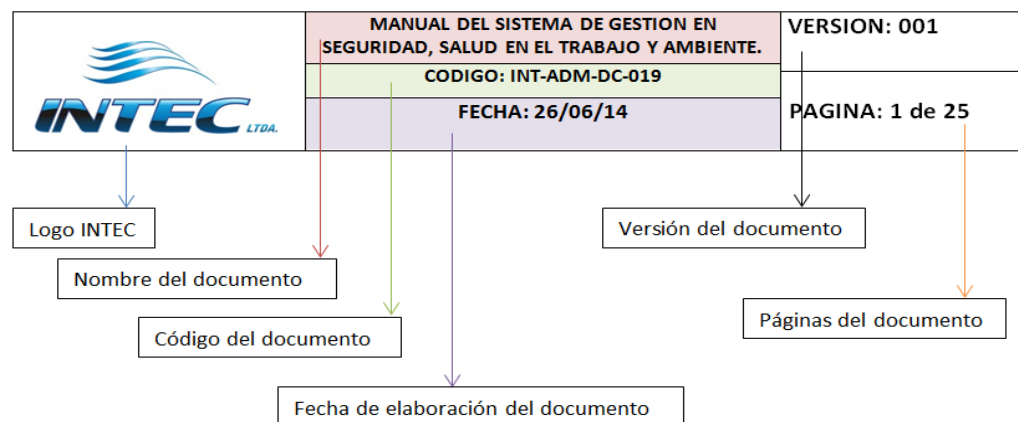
INTEC LTDA.

MANUAL DEL SISTEMA DE GESTION EN SEGURIDAD, SALUD EN EL TRABAJO Y AMBIENTE.

VERSION: 001

CODIGO: INT-ADM-DC-019

FECHA: 26/06/14

PAGINA: 1 de 25

Logo INTEC

Nombre del documento

Código del documento

Fecha de elaboración del documento

Versión del documento

Páginas del documento